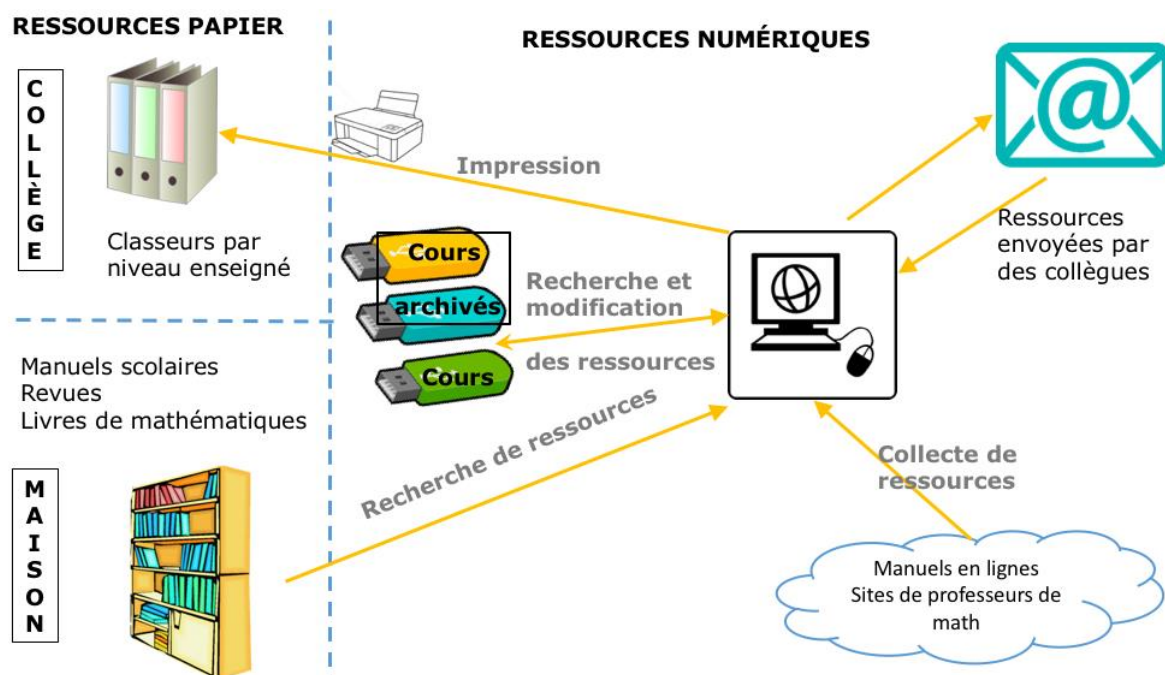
RESSOURCES PAPIER

RESSOURCES NUMÉRIQUES

COLLÈGE

Classeurs par niveau enseigné

Impression

Cours

archivés

Cours

Recherche et modification des ressources

Ressources envoyées par des collègues

Manuels scolaires
Revues
Livres de mathématiques

MAISON

Recherche de ressources

Collecte de ressources

Manuels en lignes
Sites de professeurs de math